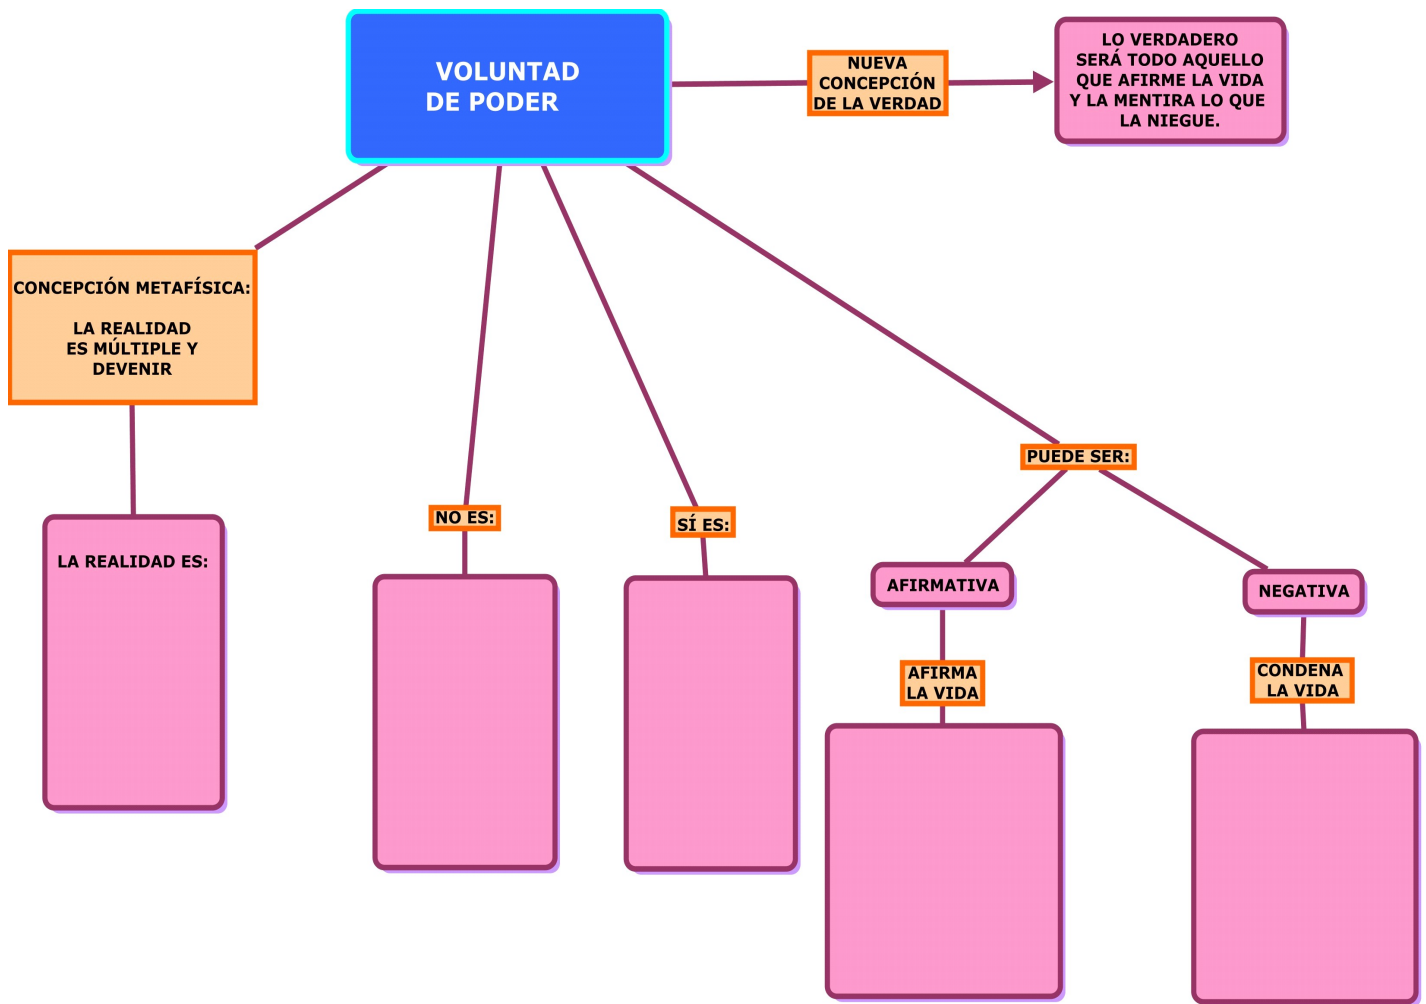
VOLUNTAD DE PODER

NUEVA CONCEPCIÓN DE LA VERDAD

LO VERDADERO SERÁ TODO AQUELLO QUE AFIRME LA VIDA Y LA MENTIRA LO QUE LA NIEGUE.

CONCEPCIÓN METAFÍSICA:

LA REALIDAD ES MÚLTIPLE Y DEVENIR

LA REALIDAD ES:

NO ES:

SÍ ES:

PUEDE SER:

AFIRMATIVA

AFIRMA LA VIDA

NEGATIVA

CONDENA LA VIDA